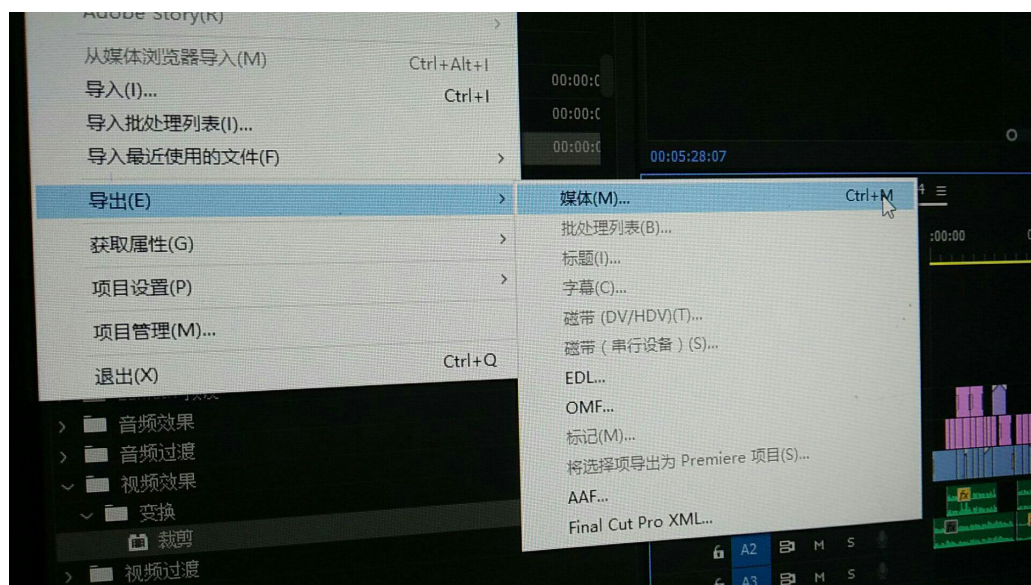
Adobe Story(R)
从媒体浏览器导入(M) Ctrl+Alt+I
导入(I)... Ctrl+I
导入批处理列表(I)...
导入最近使用的文件(F)
导出(E)
获取属性(G)
项目设置(P)
项目管理(M)...
退出(X) Ctrl+Q

媒体(M)... Ctrl+M
批处理列表(B)...
标题(I)...
字幕(C)...
磁带 (DV/HDV)(T)...
磁带（串行设备）(S)...
EDL...
OMF...
标记(M)...
将选择项导出为 Premiere 项目(S)...
AAF...
Final Cut Pro XML...

00:00:0
00:00:0
00:00:0
00:05:28:07
:00:00

音频效果
音频过渡
视频效果
变换
裁剪
视频过渡

A2 M S
A3 M S